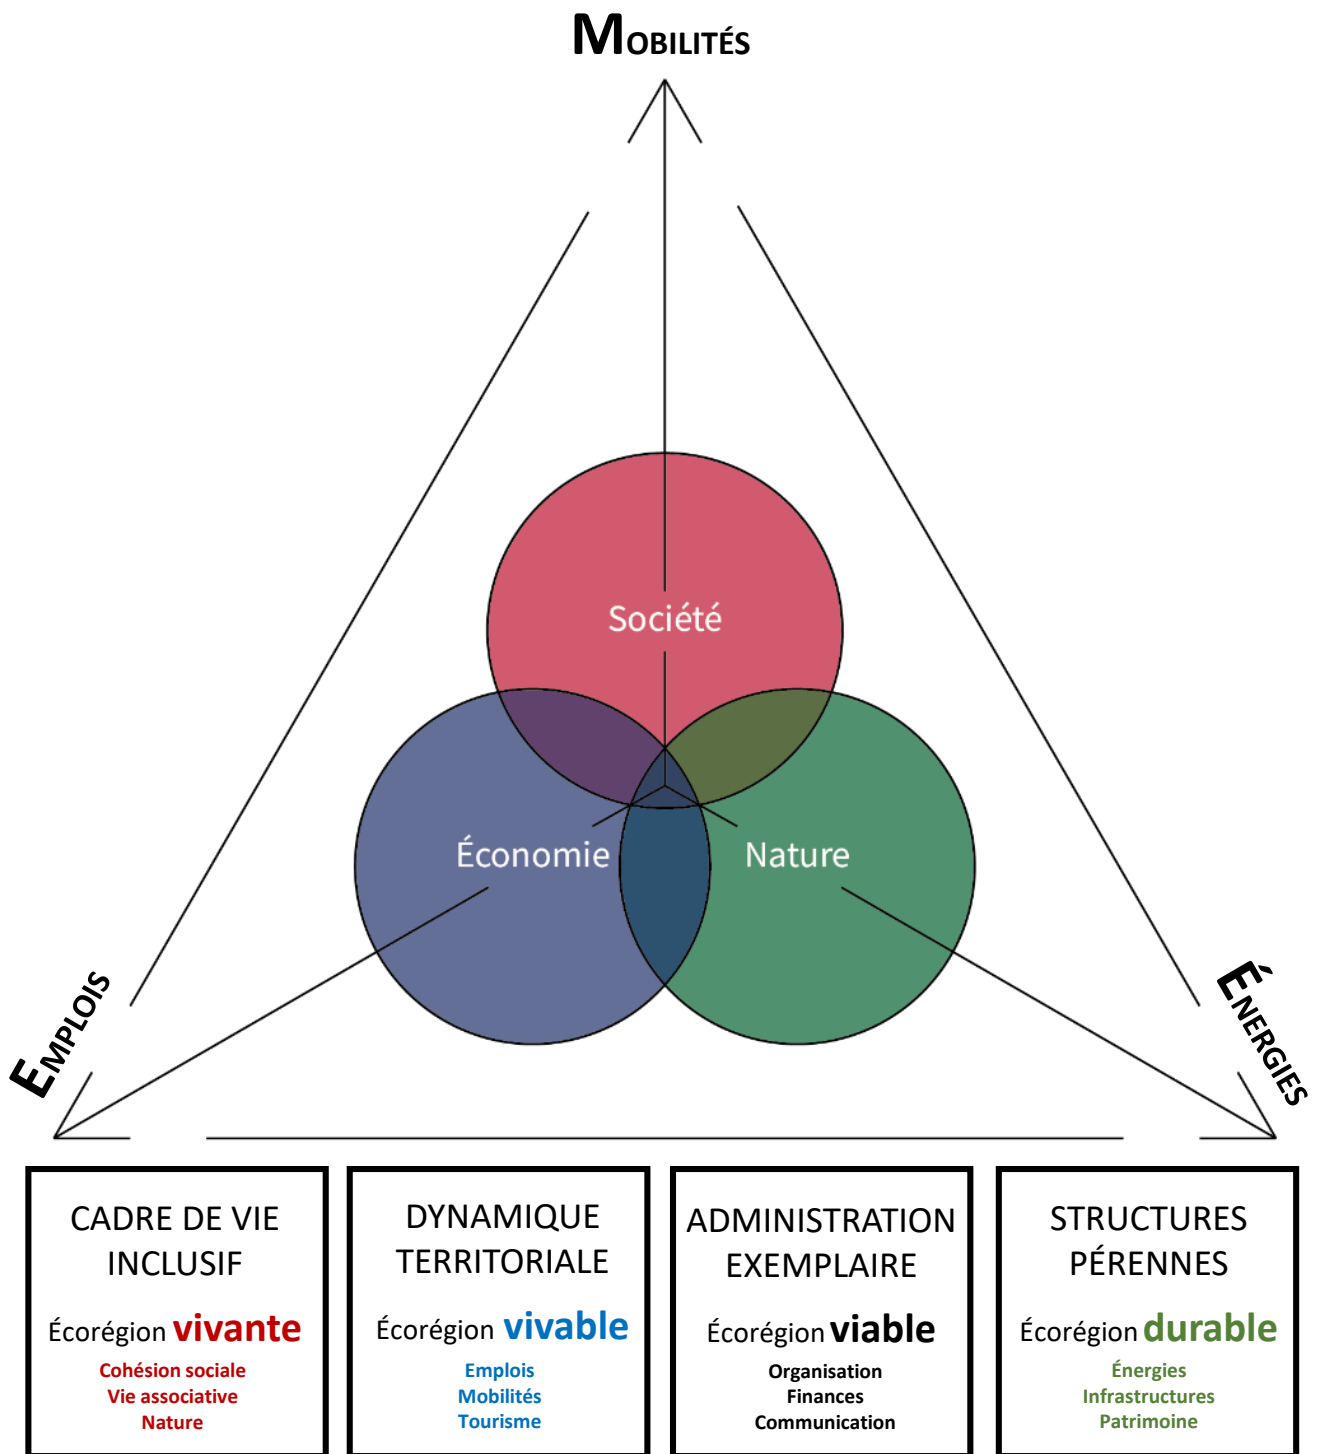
MOBILITÉS

EMPLOIS

ÉNERGIES

Société

Économie

Nature

CADRE DE VIE INCLUSIF

Écorégion vivante

Cohésion sociale
Vie associative
Nature

DYNAMIQUE TERRITORIALE

Écorégion vivable

Emplois
Mobilités
Tourisme

ADMINISTRATION EXEMPLAIRE

Écorégion viable

Organisation
Finances
Communication

STRUCTURES PÉRENNES

Écorégion durable

Énergies
Infrastructures
Patrimoine